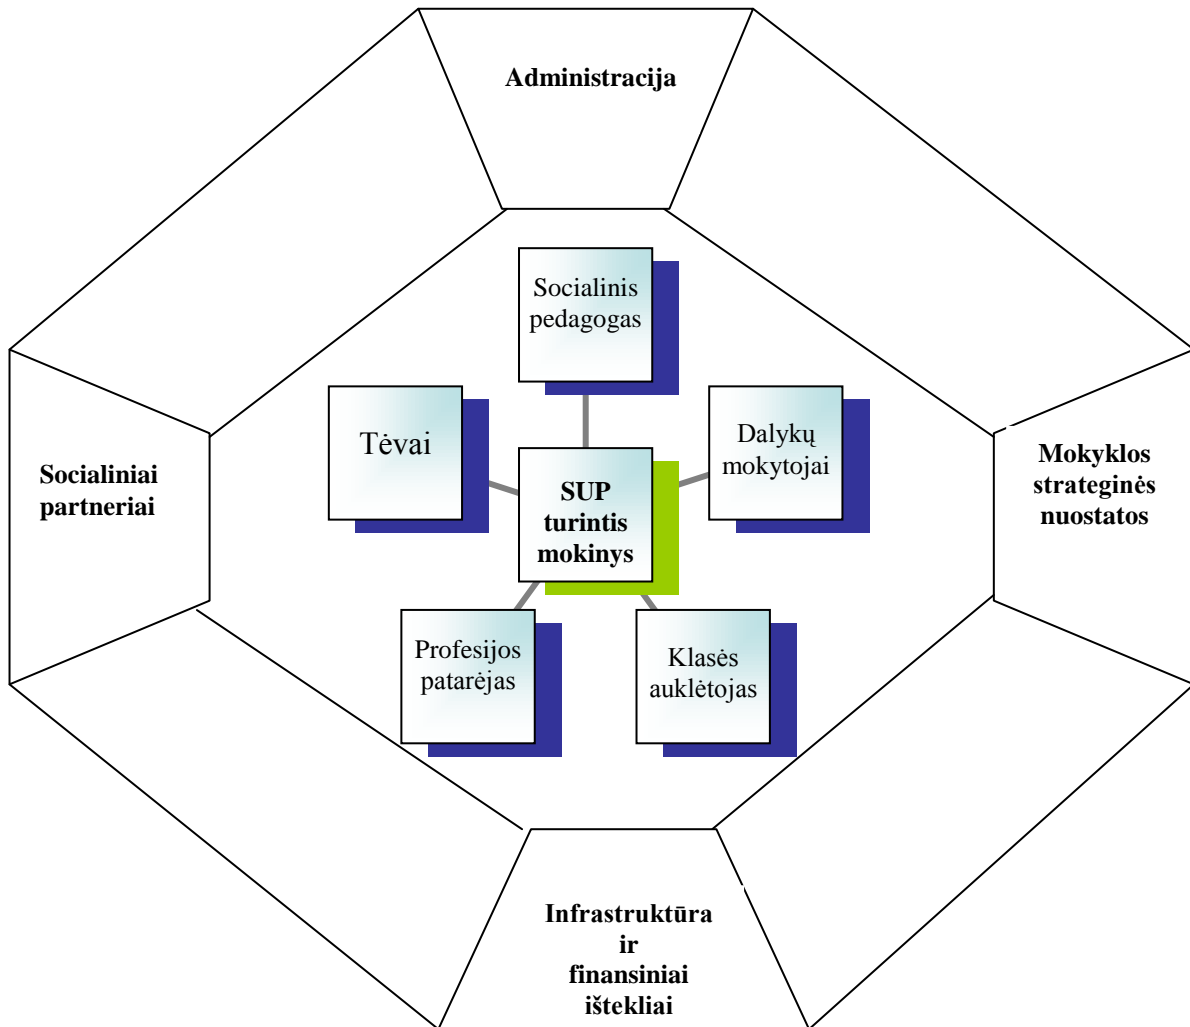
Administracija

Socialinis pedagogas

Tėvai

Dalykų mokytojai

SUP turintis mokinys

Socialiniai partneriai

Mokyklos strateginės nuostatos

Profesijos patarėjas

Klasės auklėtojas

Infrastruktūra ir finansiniai ištekliai